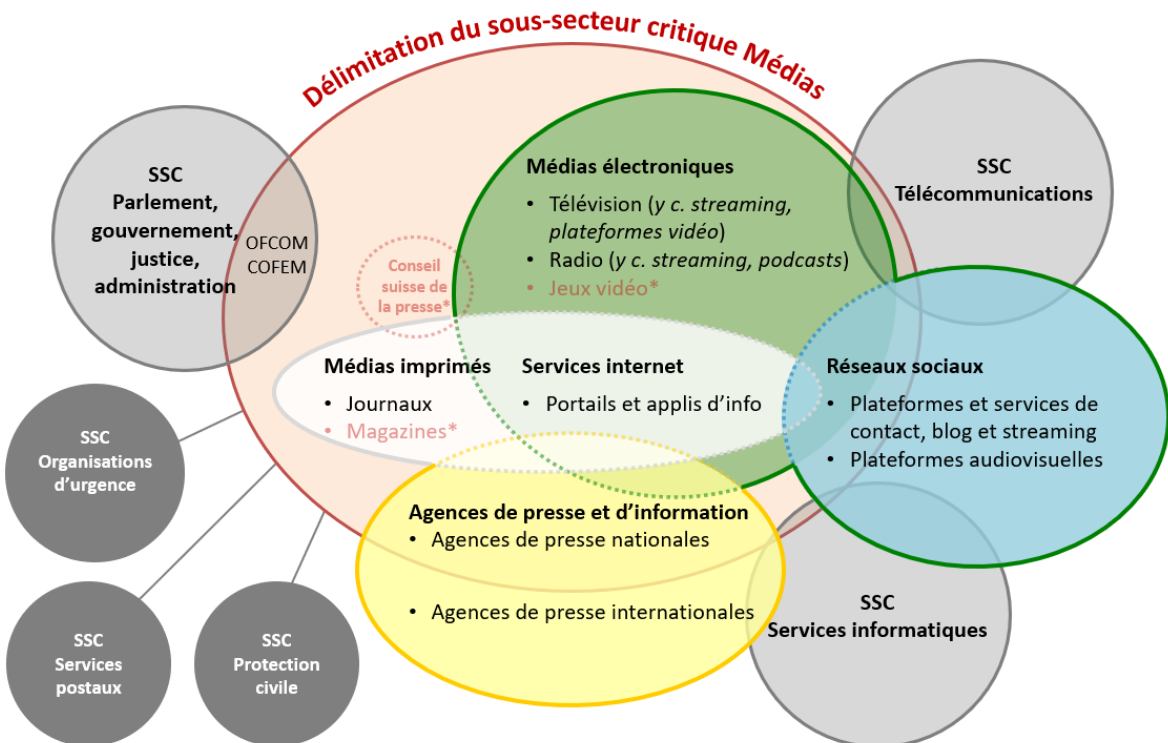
Délimitation du sous-secteur critique Médias

SSC
Parlement, gouvernement, justice, administration

OFCOM
COFEM

Conseil suisse de la presse*

Médias électroniques
• Télévision (y c. streaming, plateformes vidéo)
• Radio (y c. streaming, podcasts)
• Jeux vidéo*

SSC
Télécommunications

Médias imprimés
• Journaux
• Magazines*

Services internet
• Portails et applis d'info

Réseaux sociaux
• Plateformes et services de contact, blog et streaming
• Plateformes audiovisuelles

SSC
Organisations d'urgence

Agences de presse et d'information
• Agences de presse nationales

• Agences de presse internationales

SSC
Services postaux

SSC
Protection civile

SSC
Services informatiques